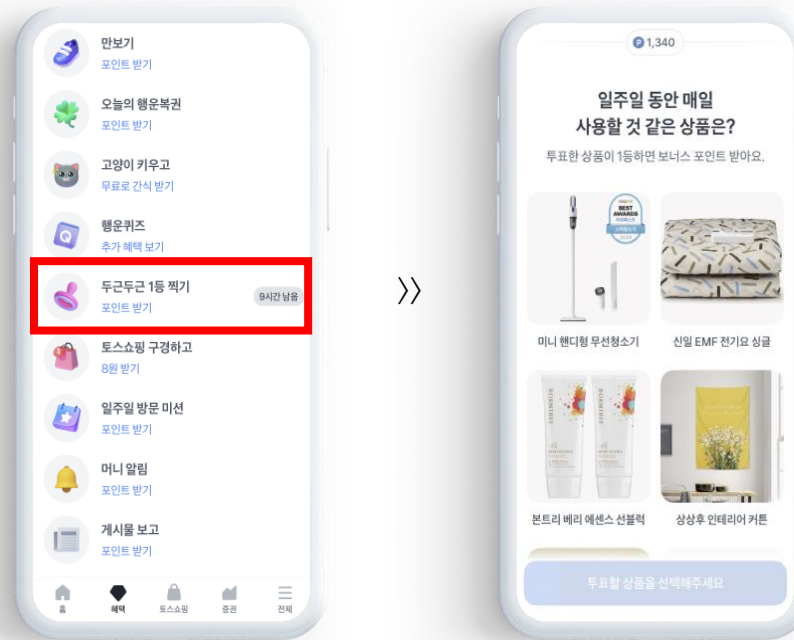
만보기
포인트 받기

오늘의 행운복권
포인트 받기

고양이 키우고
무료로 간식 받기

행운퀴즈
추가 혜택 보기

두근두근 1등 찍기
포인트 받기
9시간 남음

토스쇼핑 구경하고
8원 받기

일주일 방문 미션
포인트 받기

머니 알림
포인트 받기

게시물 보고
포인트 받기

홈 혜택 토스쇼핑 증권 전체

〉〉

P 1,340

일주일 동안 매일
사용할 것 같은 상품은?
투표한 상품이 1등하면 보너스 포인트 받아요.

BEST AWARDS

미니 핸디형 무선청소기
신일 EMF 전기요 싱글
본트리 베리 에센스 선블럭
상상후 인테리어 커튼

투표할 상품을 선택해주세요